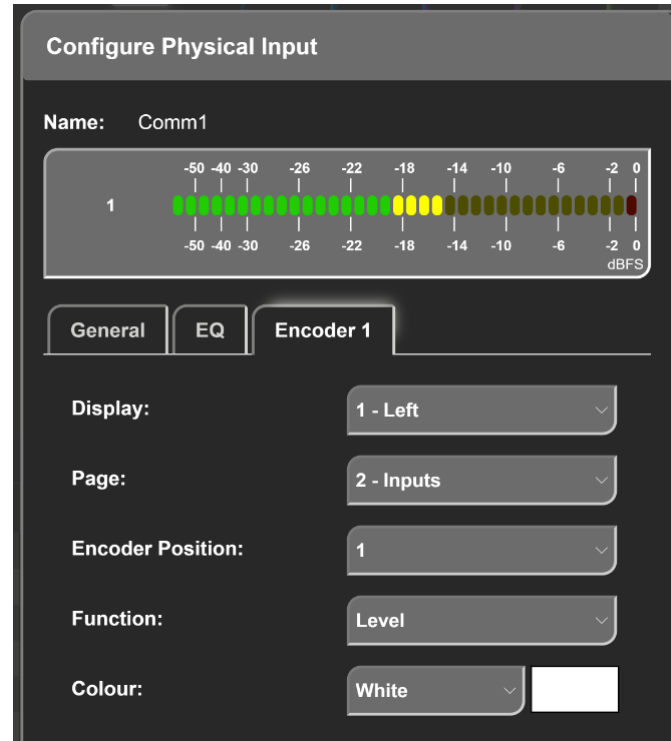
Configure Physical Input

Name: Comm1

-50 -40 -30 -26 -22 -18 -14 -10 -6 -2 0

1

-50 -40 -30 -26 -22 -18 -14 -10 -6 -2 0
dBFS

General EQ Encoder 1

Display: 1 - Left

Page: 2 - Inputs

Encoder Position: 1

Function: Level

Colour: White